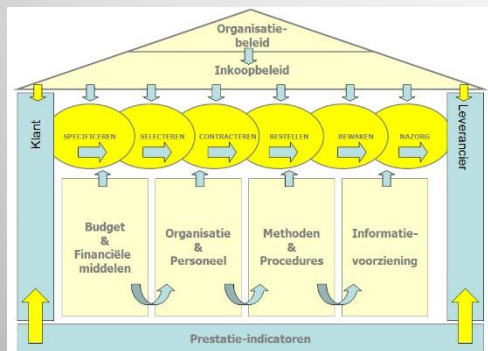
Organisatie-
beleid

Inkoopbeleid

Klant

SPECIFICEREN

SELECTEREN

CONTRACTEREN

BESTELLEN

BEWAKEN

NAZORG

Leverancier

Budget
&
Financiële
middelen

Organisatie
&
Personeel

Methoden
&
Procedures

Informatie-
voorziening

Prestatie-indicatoren